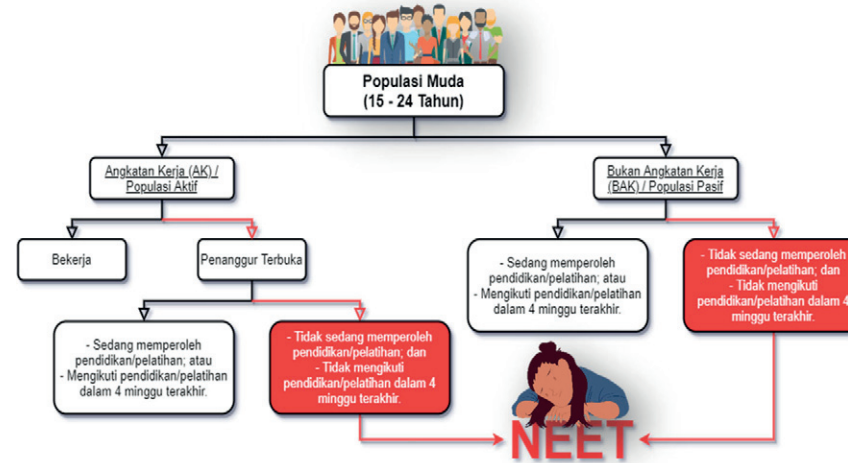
Populasi Muda
(15 - 24 Tahun)

Angkatan Kerja (AK) / Populasi Aktif

Bukan Angkatan Kerja (BAK) / Populasi Pasif

Bekerja

Penanggur Terbuka

- Sedang memperoleh pendidikan/pelatihan; atau
- Mengikuti pendidikan/pelatihan dalam 4 minggu terakhir.

- Tidak sedang memperoleh pendidikan/pelatihan; dan
- Tidak mengikuti pendidikan/pelatihan dalam 4 minggu terakhir.

- Sedang memperoleh pendidikan/pelatihan; atau
- Mengikuti pendidikan/pelatihan dalam 4 minggu terakhir.

- Tidak sedang memperoleh pendidikan/pelatihan; dan
- Tidak mengikuti pendidikan/pelatihan dalam 4 minggu terakhir.

NEET